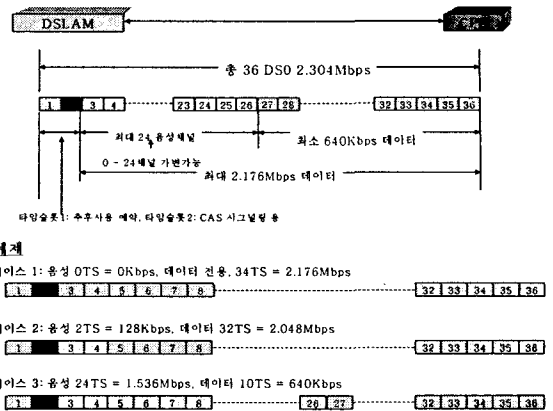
DSLAM

총 36 DS0 2.304Mbps

1 3 4 23 24 25 26 27 28 32 33 34 35 36

최대 24 음성채널

최소 640Kbps 데이터

0 - 24채널 가변가능

최대 2.176Mbps 데이터

타임슬롯1: 추후사용 예약, 타임슬롯2: CAS 시그널링 용

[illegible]제

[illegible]이스 1: 음성 0TS = 0Kbps, 데이터 전용, 34TS = 2.176Mbps

1 3 4 5 6 7 8 32 33 34 35 36

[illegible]이스 2: 음성 2TS = 128Kbps, 데이터 32TS = 2.048Mbps

1 3 4 5 6 7 8 32 33 34 35 36

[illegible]이스 3: 음성 24TS = 1.536Mbps, 데이터 10TS = 640Kbps

1 3 4 5 6 7 8 26 27 32 33 34 35 36